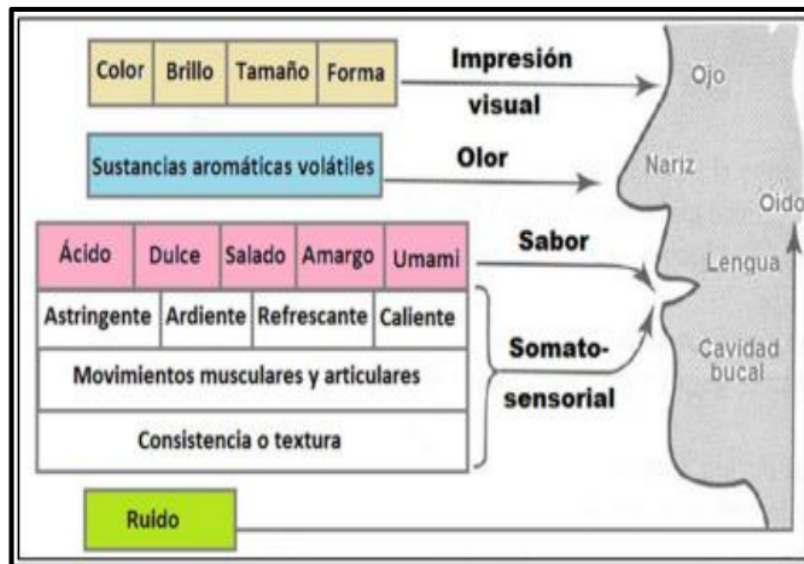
| Color | Brillo | Tamaño | Forma |
|---|---|---|---|

Impresión visual

Sustancias aromáticas volátiles

Olor

| Ácido | Dulce | Salado | Amargo | Umami |
|---|---|---|---|---|

Sabor

| Astringente | Ardiente | Refrescante | Caliente |
|---|---|---|---|

Movimientos musculares y articulares

Consistencia o textura

Somato-sensorial

Ruido

Ojo

Nariz

Oído

Lengua

Cavidad bucal